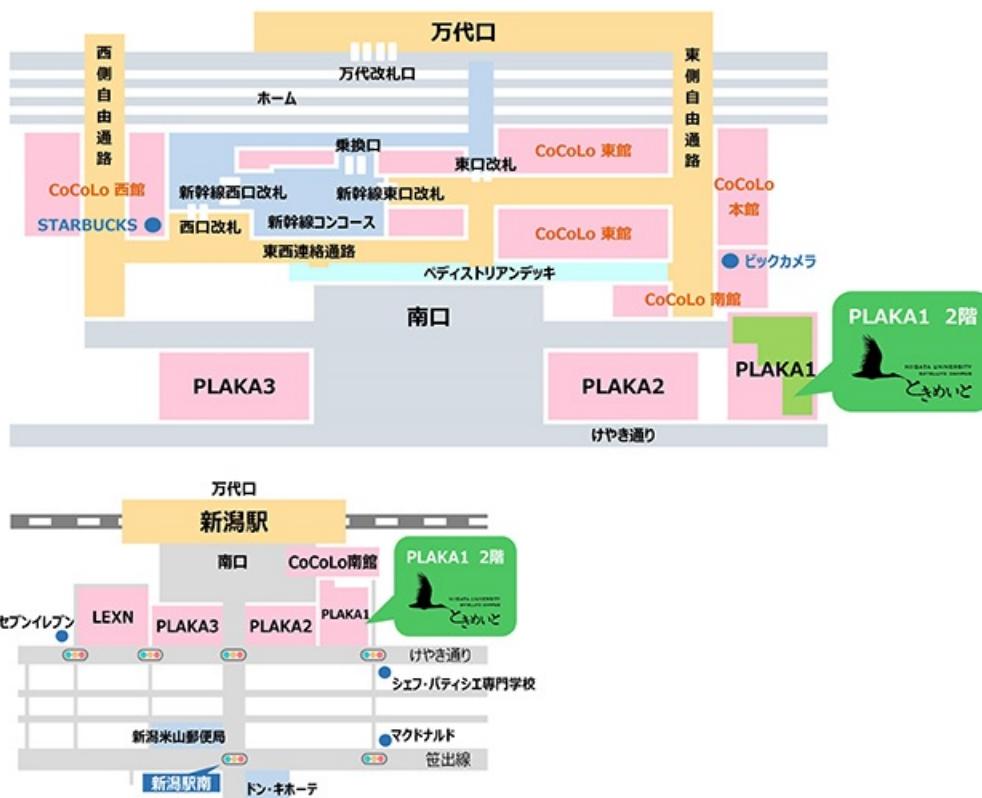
万代口

万代改札口

ホーム

西側自由通路

東側自由通路

乗換口

東口改札

CoCoLo 東館

CoCoLo 西館

新幹線西口改札

新幹線東口改札

CoCoLo 本館

STARBUCKS

西口改札

新幹線コンコース

CoCoLo 東館

東西連絡通路

ペディストリアンデッキ

ビックカメラ

CoCoLo 南館

南口

PLAKA1 2階

PLAKA3

PLAKA2

PLAKA1

NIIGATA UNIVERSITY SATELLITE CAMPUS

ときめいと

けやき通り

万代口

新潟駅

南口

CoCoLo南館

PLAKA1 2階

NIIGATA UNIVERSITY SATELLITE CAMPUS

ときめいと

セブンイレブン

LEXN

PLAKA3

PLAKA2

PLAKA1

けやき通り

シェフ・パティシエ専門学校

新潟米山郵便局

マクドナルド

笹出線

新潟駅南

ドン・キホーテ